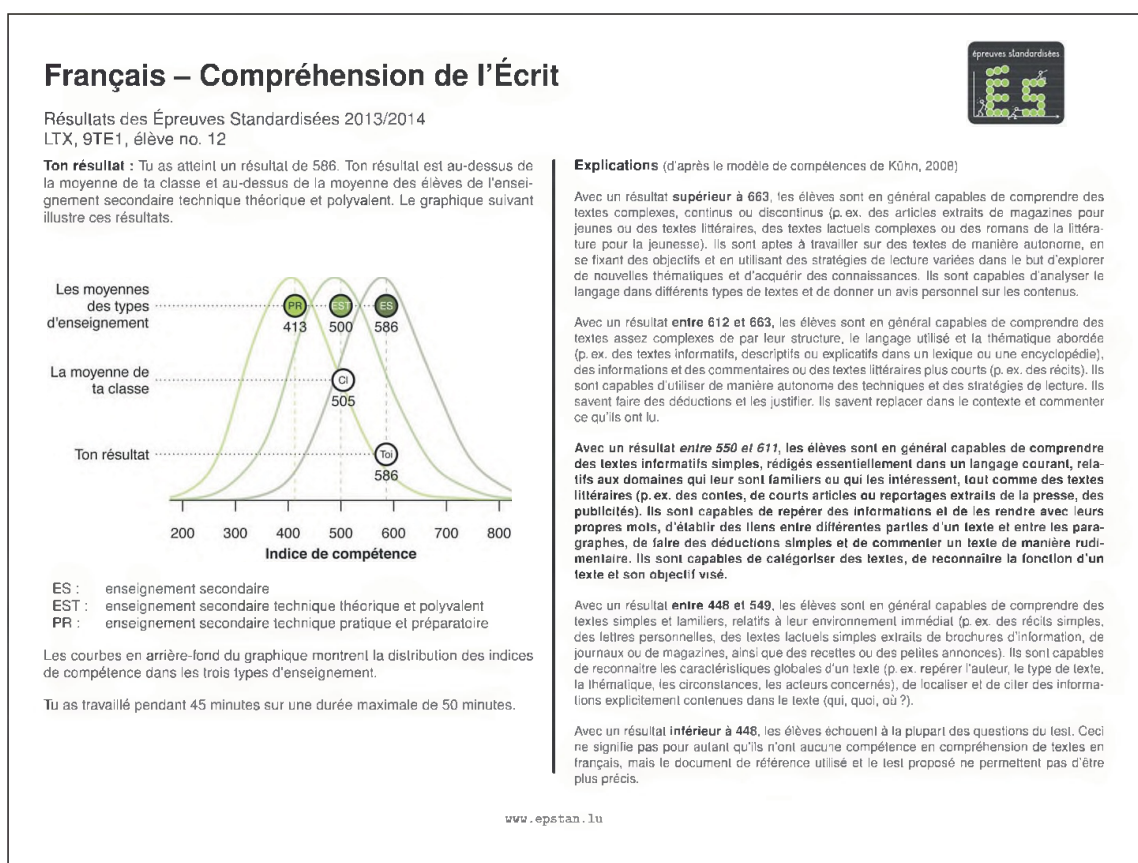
Français – Compréhension de l'Écrit

épreuves standardisées

ES

Résultats des Épreuves Standardisées 2013/2014
LTX, 9TE1, élève no. 12

Ton résultat : Tu as atteint un résultat de 586. Ton résultat est au-dessus de la moyenne de ta classe et au-dessus de la moyenne des élèves de l'enseignement secondaire technique théorique et polyvalent. Le graphique suivant illustre ces résultats.

Les moyennes des types d'enseignement

PR 413 EST 500 ES 586

La moyenne de ta classe

Cl 505

Ton résultat

Toi 586

200 300 400 500 600 700 800
Indice de compétence

ES : enseignement secondaire
EST : enseignement secondaire technique théorique et polyvalent
PR : enseignement secondaire technique pratique et préparatoire

Les courbes en arrière-fond du graphique montrent la distribution des indices de compétence dans les trois types d'enseignement.

Tu as travaillé pendant 45 minutes sur une durée maximale de 50 minutes.

Explications (d'après le modèle de compétences de Kühn, 2008)

Avec un résultat supérieur à 663, les élèves sont en général capables de comprendre des textes complexes, continus ou discontinus (p. ex. des articles extraits de magazines pour jeunes ou des textes littéraires, des textes factuels complexes ou des romans de la littérature pour la jeunesse). Ils sont aptes à travailler sur des textes de manière autonome, en se fixant des objectifs et en utilisant des stratégies de lecture variées dans le but d'explorer de nouvelles thématiques et d'acquérir des connaissances. Ils sont capables d'analyser le langage dans différents types de textes et de donner un avis personnel sur les contenus.

Avec un résultat entre 612 et 663, les élèves sont en général capables de comprendre des textes assez complexes de par leur structure, le langage utilisé et la thématique abordée (p. ex. des textes informatifs, descriptifs ou explicatifs dans un lexique ou une encyclopédie), des informations et des commentaires ou des textes littéraires plus courts (p. ex. des récits). Ils sont capables d'utiliser de manière autonome des techniques et des stratégies de lecture. Ils savent faire des déductions et les justifier. Ils savent replacer dans le contexte et commenter ce qu'ils ont lu.

Avec un résultat entre 550 et 611, les élèves sont en général capables de comprendre des textes informatifs simples, rédigés essentiellement dans un langage courant, relatifs aux domaines qui leur sont familiers ou qui les intéressent, tout comme des textes littéraires (p. ex. des contes, de courts articles ou reportages extraits de la presse, des publicités). Ils sont capables de repérer des informations et de les rendre avec leurs propres mots, d'établir des liens entre différentes parties d'un texte et entre les paragraphes, de faire des déductions simples et de commenter un texte de manière rudimentaire. Ils sont capables de catégoriser des textes, de reconnaître la fonction d'un texte et son objectif visé.

Avec un résultat entre 448 et 549, les élèves sont en général capables de comprendre des textes simples et familiers, relatifs à leur environnement immédiat (p. ex. des récits simples, des lettres personnelles, des textes factuels simples extraits de brochures d'information, de journaux ou de magazines, ainsi que des recettes ou des petites annonces). Ils sont capables de reconnaître les caractéristiques globales d'un texte (p. ex. repérer l'auteur, le type de texte, la thématique, les circonstances, les acteurs concernés), de localiser et de citer des informations explicitement contenues dans le texte (qui, quoi, où ?).

Avec un résultat inférieur à 448, les élèves échouent à la plupart des questions du test. Ceci ne signifie pas pour autant qu'ils n'ont aucune compétence en compréhension de textes en français, mais le document de référence utilisé et le test proposé ne permettent pas d'être plus précis.

www.epstan.lu